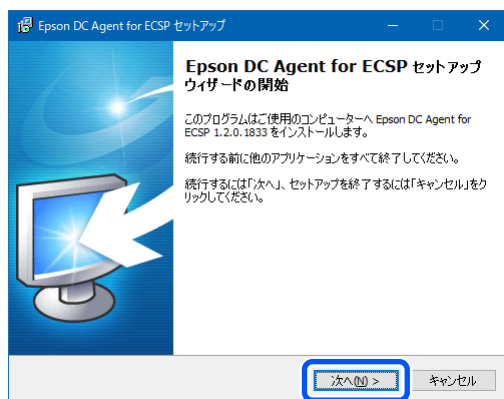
Epson DC Agent for ECSP セットアップ

Epson DC Agent for ECSP セットアップ ウィザードの開始

このプログラムはご使用のコンピューターへ Epson DC Agent for ECSP 1.2.0.1833 をインストールします。

続行する前に他のアプリケーションをすべて終了してください。

続行するには「次へ」、セットアップを終了するには「キャンセル」をクリックしてください。

次へ(N) >

キャンセル